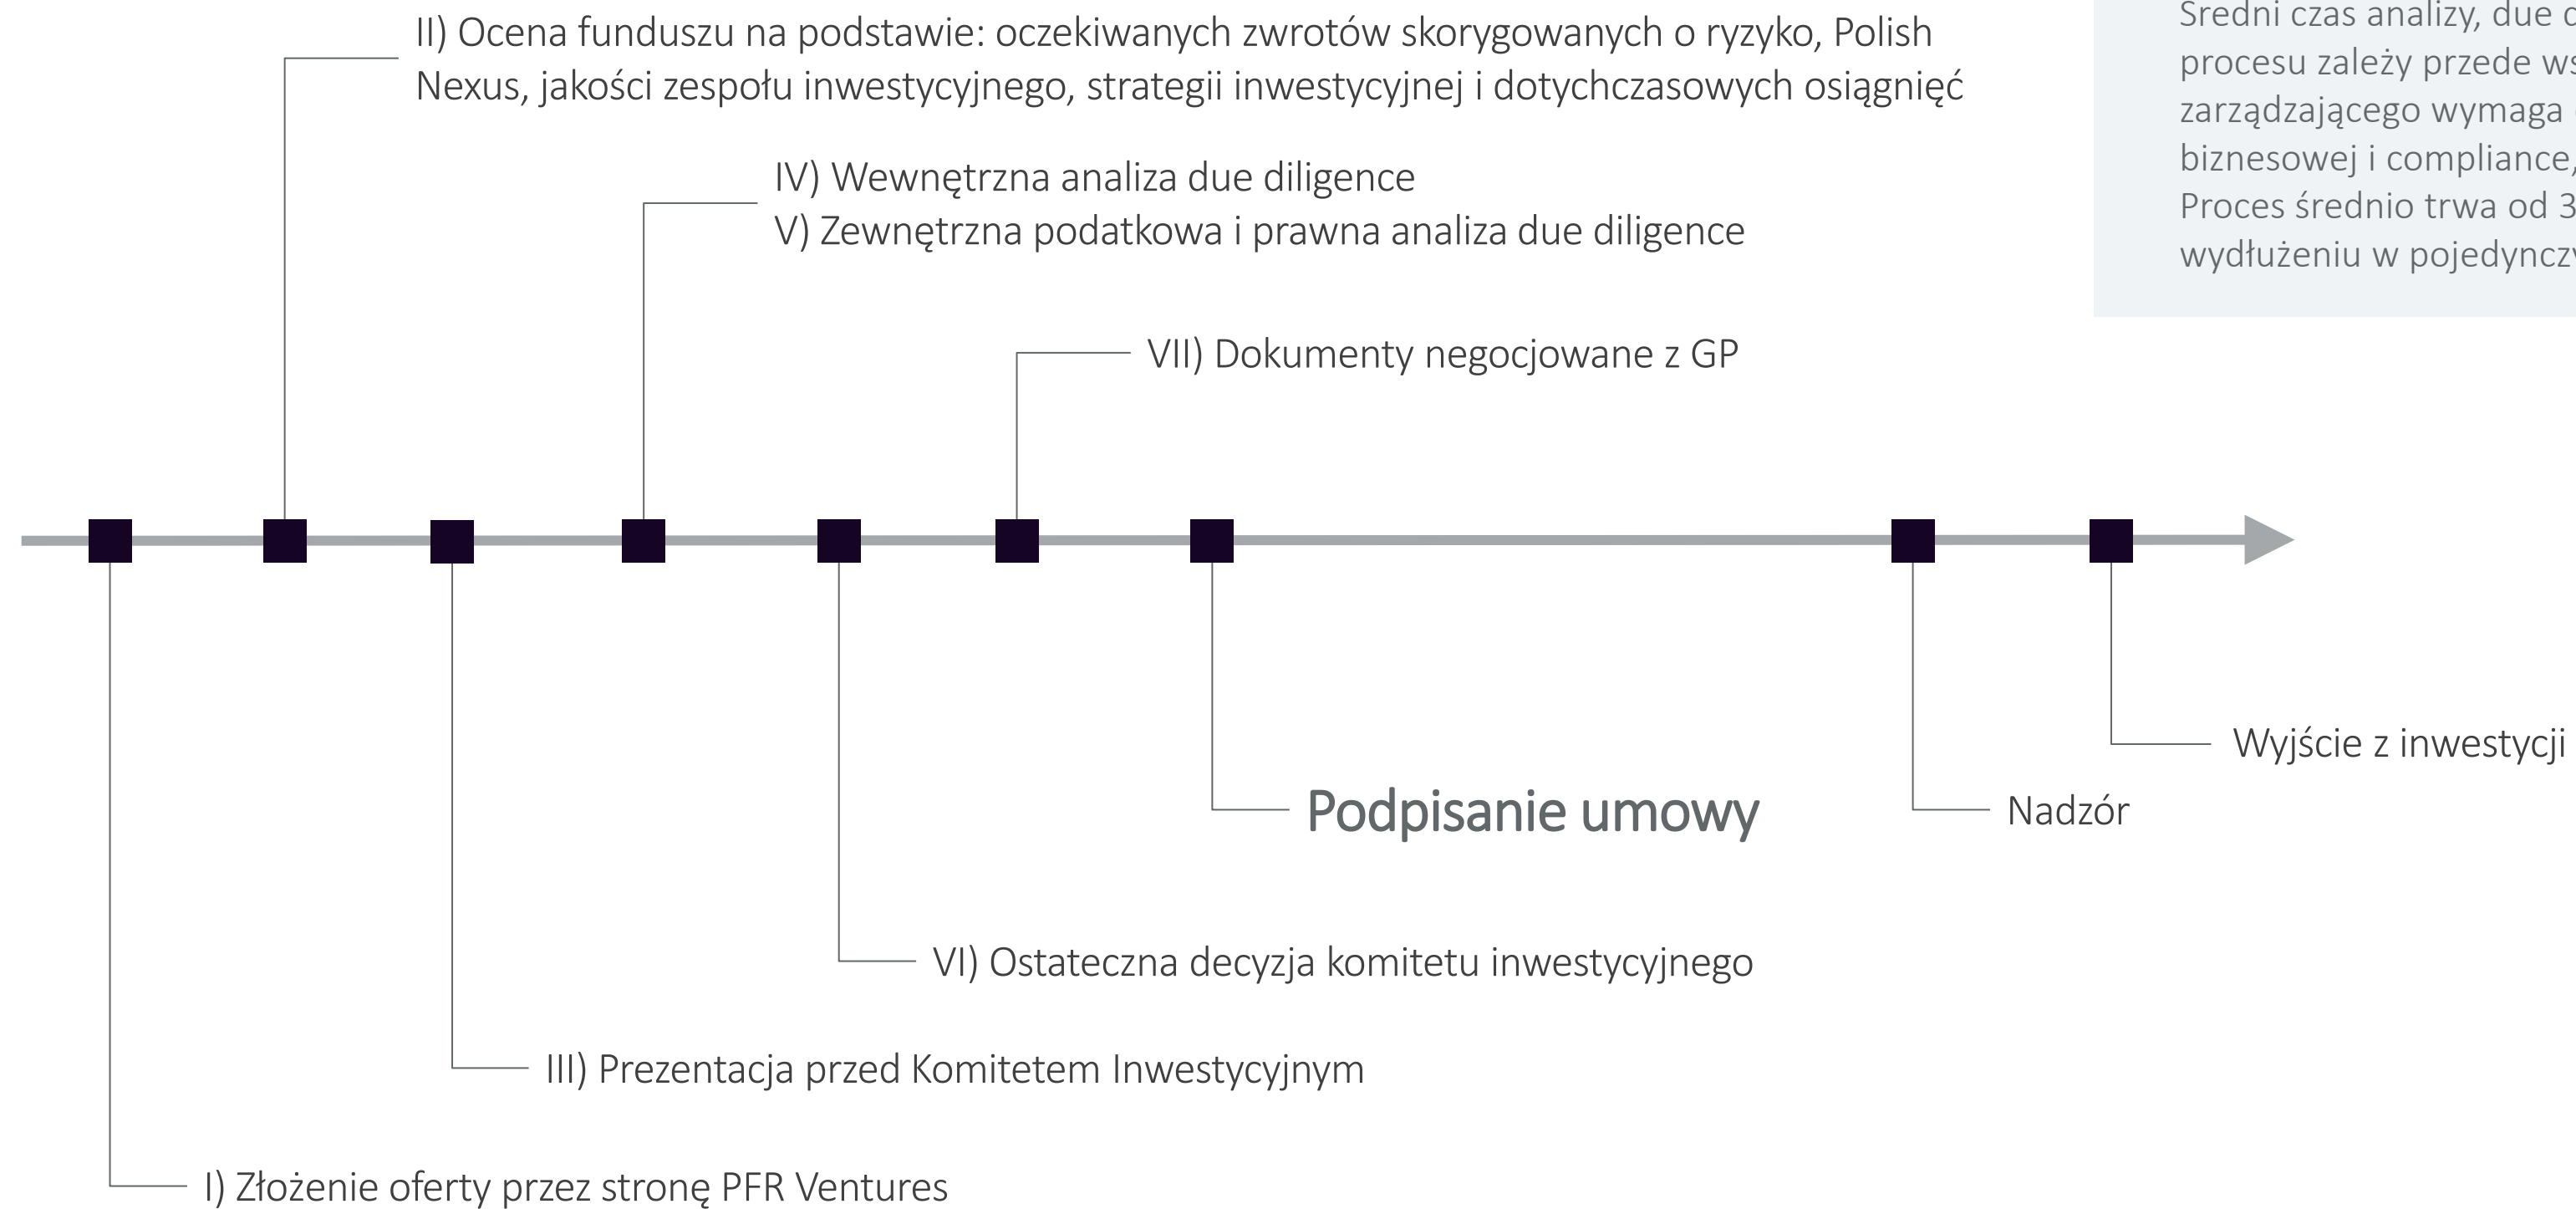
Średni czas analizy, due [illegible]
procesu zależy przede ws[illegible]
zarządzającego wymaga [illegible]
biznesowej i compliance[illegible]
Proces średnio trwa od 3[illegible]
wydłużeniu w pojedyncz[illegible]

II) Ocena funduszu na podstawie: oczekiwanych zwrotów skorygowanych o ryzyko, Polish Nexus, jakości zespołu inwestycyjnego, strategii inwestycyjnej i dotychczasowych osiągnięć

IV) Wewnętrzna analiza due diligence
V) Zewnętrzna podatkowa i prawna analiza due diligence

VII) Dokumenty negocjowane z GP

Wyjście z inwestycji

Podpisanie umowy

Nadzór

VI) Ostateczna decyzja komitetu inwestycyjnego

III) Prezentacja przed Komitetem Inwestycyjnym

I) Złożenie oferty przez stronę PFR Ventures